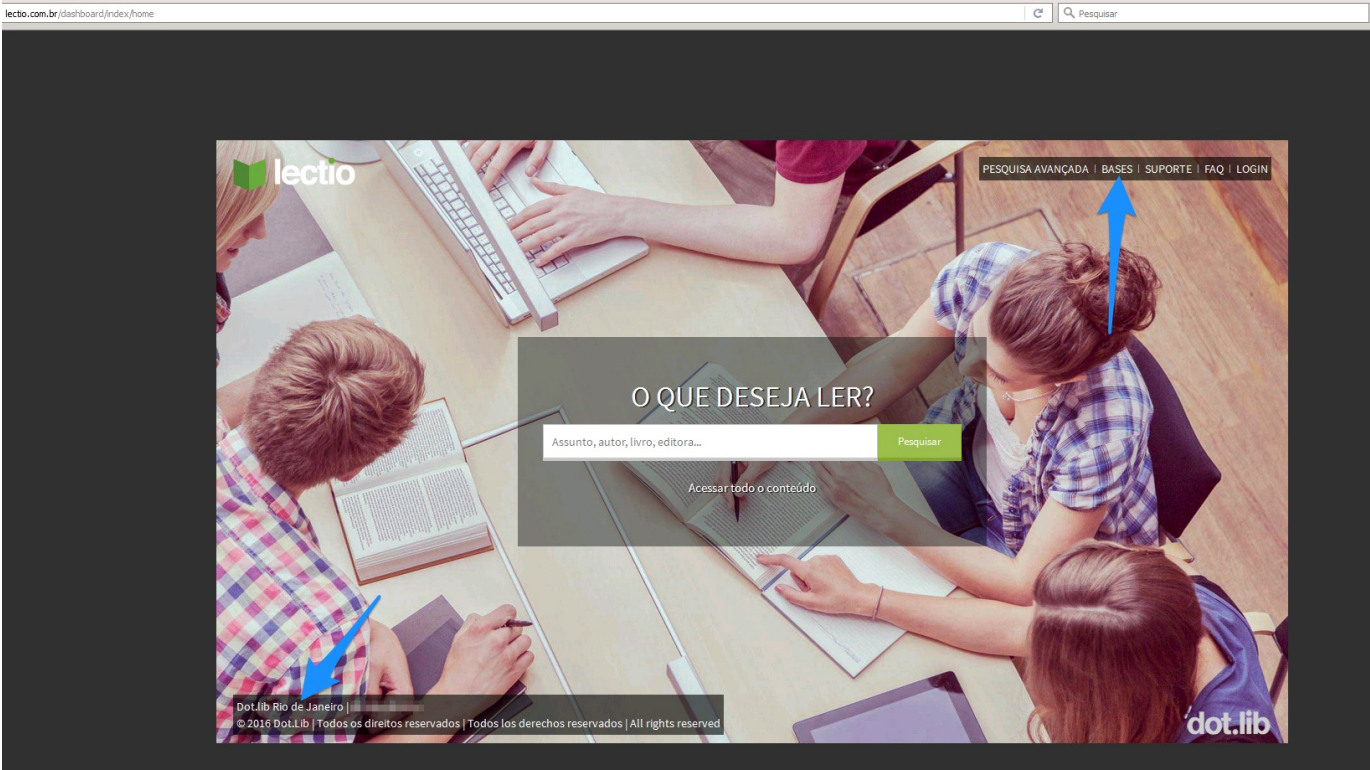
lectio.com.br/dashboard/index/home

Pesquisar

lectio

PESQUISA AVANÇADA | BASES | SUPORTE | FAQ | LOGIN

O QUE DESEJA LER?

Assunto, autor, livro, editora...

Pesquisar

Acessar todo o conteúdo

Dot.lib Rio de Janeiro | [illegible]
© 2016 Dot.Lib | Todos os direitos reservados | Todos los derechos reservados | All rights reserved

dot.lib